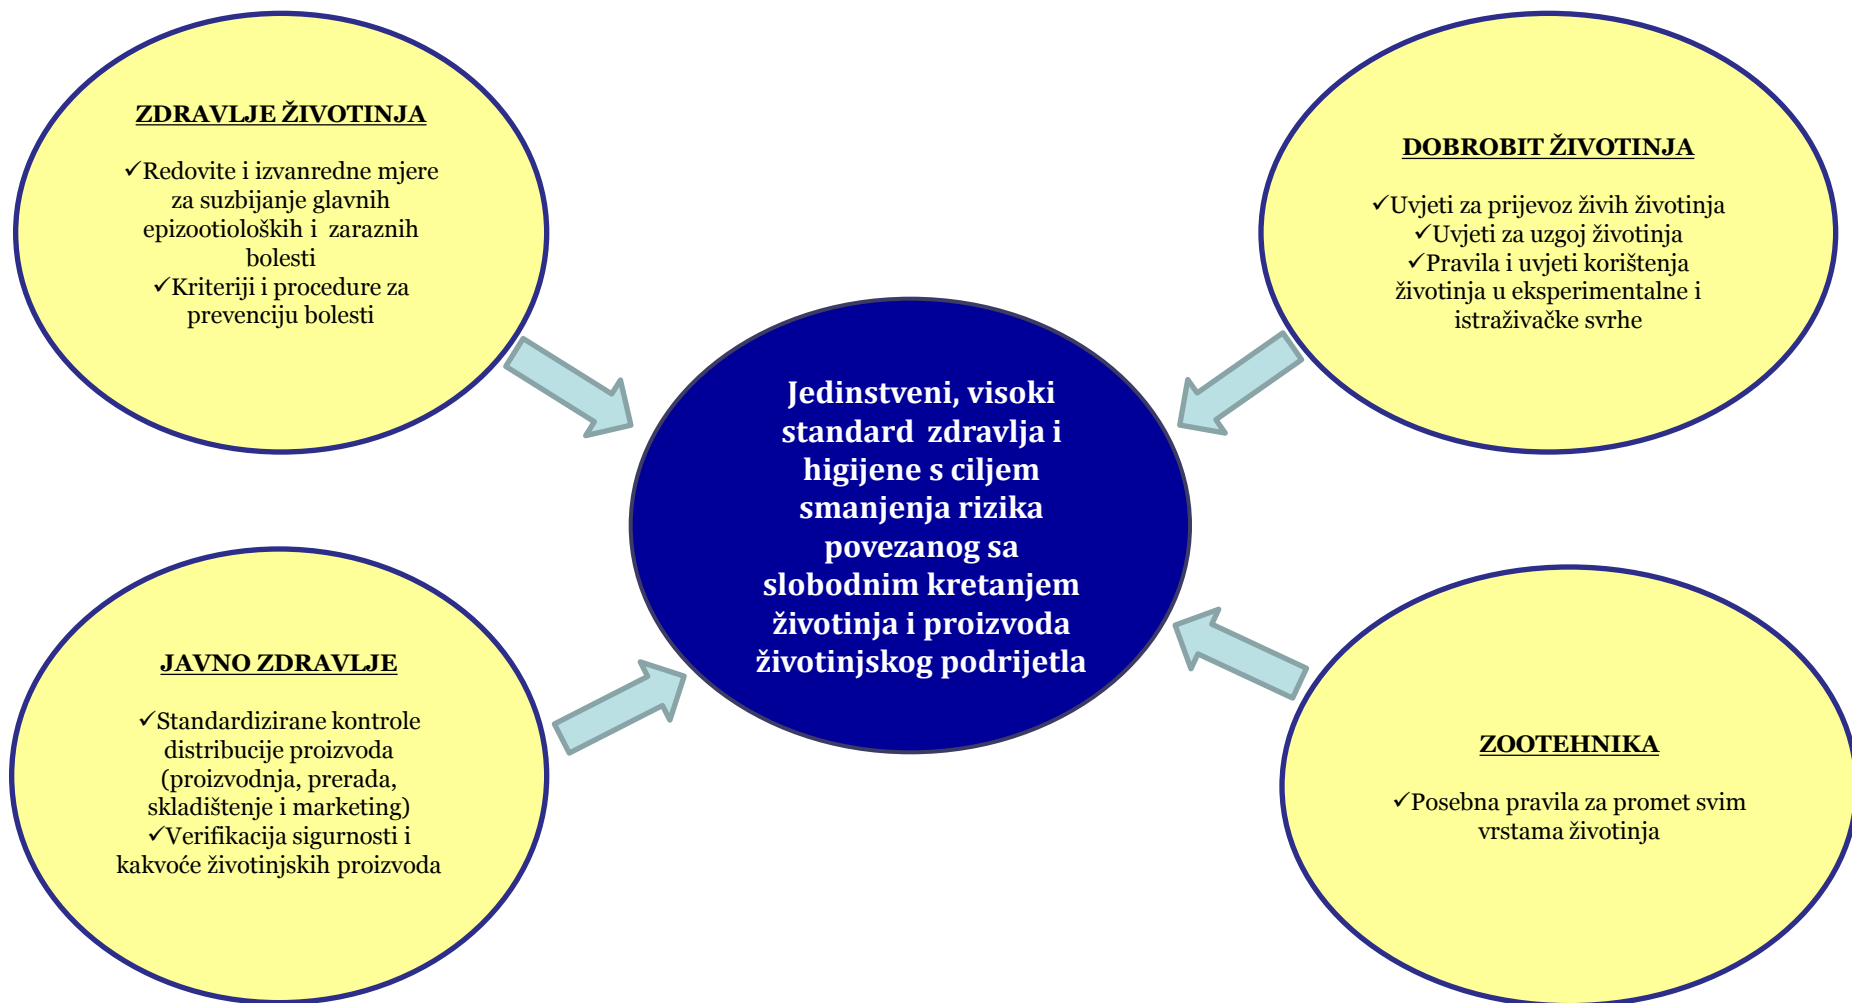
ZDRAVLJE ŽIVOTINJA

✓Redovite i izvanredne mjere za suzbijanje glavnih epizootioloških i zaraznih bolesti
✓Kriteriji i procedure za prevenciju bolesti

DOBROBIT ŽIVOTINJA

✓Uvjeti za prijevoz živih životinja
✓Uvjeti za uzgoj životinja
✓Pravila i uvjeti korištenja životinja u eksperimentalne i istraživačke svrhe

Jedinstveni, visoki standard zdravlja i higijene s ciljem smanjenja rizika povezanog sa slobodnim kretanjem životinja i proizvoda životinjskog podrijetla

JAVNO ZDRAVLJE

✓Standardizirane kontrole distribucije proizvoda (proizvodnja, prerada, skladištenje i marketing)
✓Verifikacija sigurnosti i kakvoće životinjskih proizvoda

ZOOTEHNIKA

✓Posebna pravila za promet svim vrstama životinja